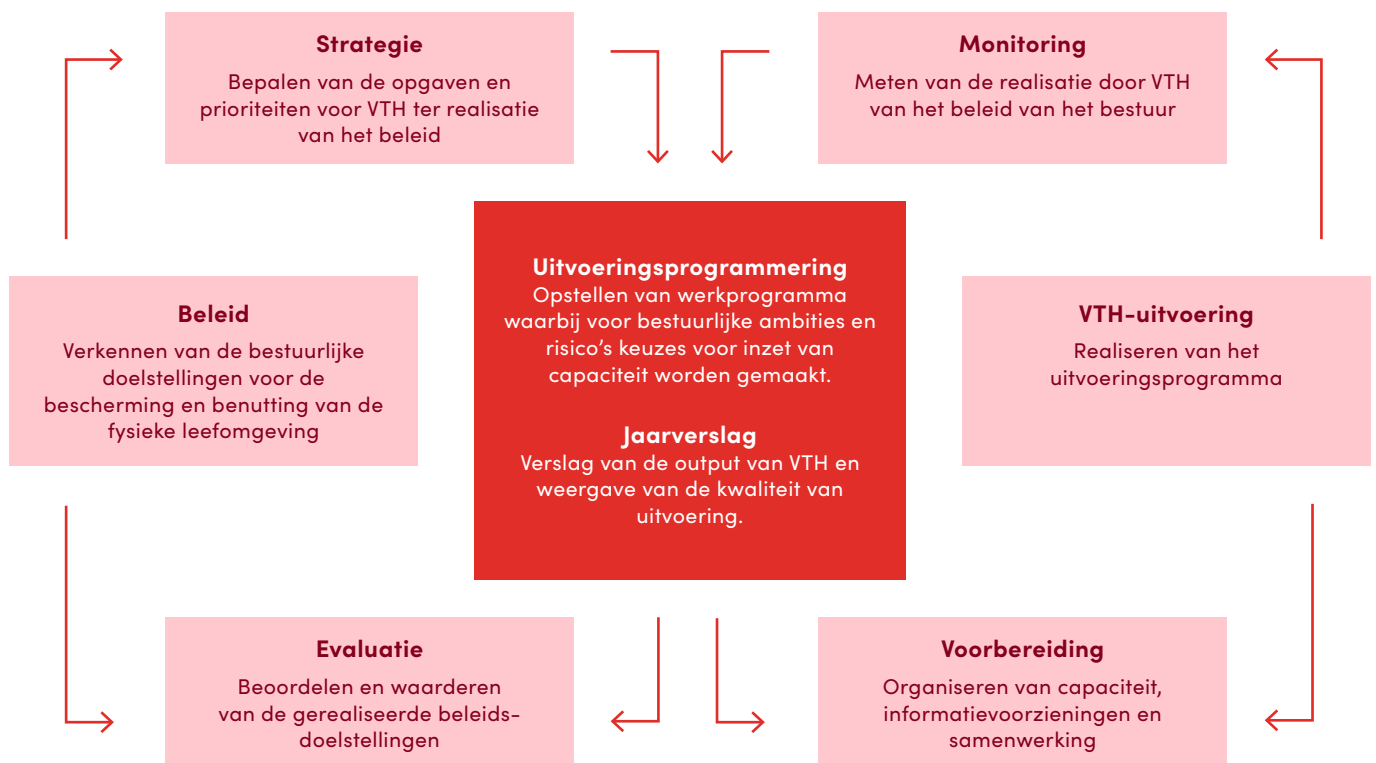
Strategie
Bepalen van de opgaven en prioriteiten voor VTH ter realisatie van het beleid

Monitoring
Meten van de realisatie door VTH van het beleid van het bestuur

Beleid
Verkennen van de bestuurlijke doelstellingen voor de bescherming en benutting van de fysieke leefomgeving

Uitvoeringsprogrammering
Opstellen van werkprogramma waarbij voor bestuurlijke ambities en risico's keuzes voor inzet van capaciteit worden gemaakt.

Jaarverslag
Verslag van de output van VTH en weergave van de kwaliteit van uitvoering.

VTH-uitvoering
Realiseren van het uitvoeringsprogramma

Evaluatie
Beoordelen en waarderen van de gerealiseerde beleidsdoelstellingen

Voorbereiding
Organiseren van capaciteit, informatievoorzieningen en samenwerking